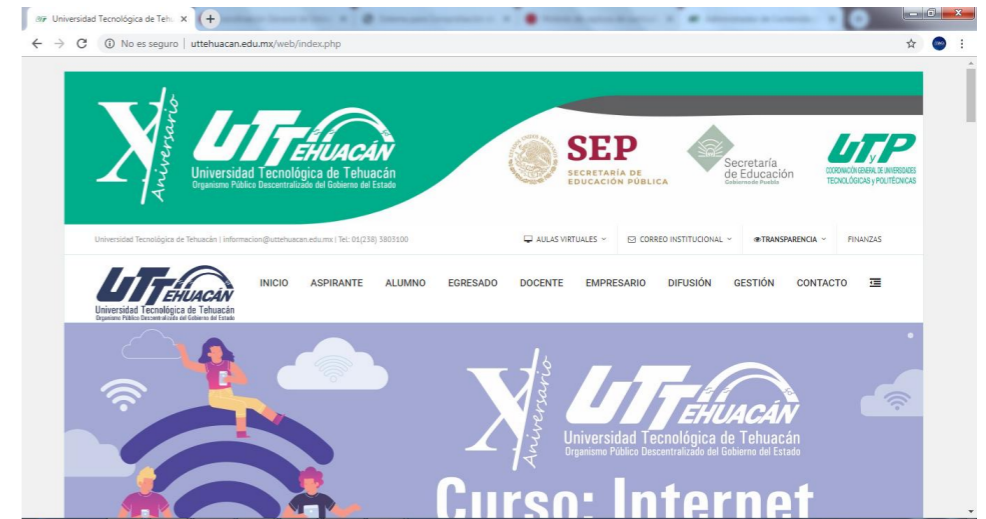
Universidad Tecnológica de Tehu ×
No es seguro | uttehuacan.edu.mx/web/index.php

X Aniversario
UTTEHUACÁN
Universidad Tecnológica de Tehuacán
Organismo Público Descentralizado del Gobierno del Estado

SEP
SECRETARÍA DE EDUCACIÓN PÚBLICA

Secretaría de Educación
Gobierno de Puebla

UTyP
COORDINACIÓN GENERAL DE UNIVERSIDADES TECNOLÓGICAS y POLITÉCNICAS

Universidad Tecnológica de Tehuacán | informacion@uttehuacan.edu.mx | Tel: 01(238) 3803100

AULAS VIRTUALES
CORREO INSTITUCIONAL
TRANSPARENCIA
FINANZAS

UTTEHUACÁN
Universidad Tecnológica de Tehuacán
Organismo Público Descentralizado del Gobierno del Estado

INICIO ASPIRANTE ALUMNO EGRESADO DOCENTE EMPRESARIO DIFUSIÓN GESTIÓN CONTACTO

X Aniversario
UTTEHUACÁN
Universidad Tecnológica de Tehuacán
Organismo Público Descentralizado del Gobierno del Estado

Curso: Internet